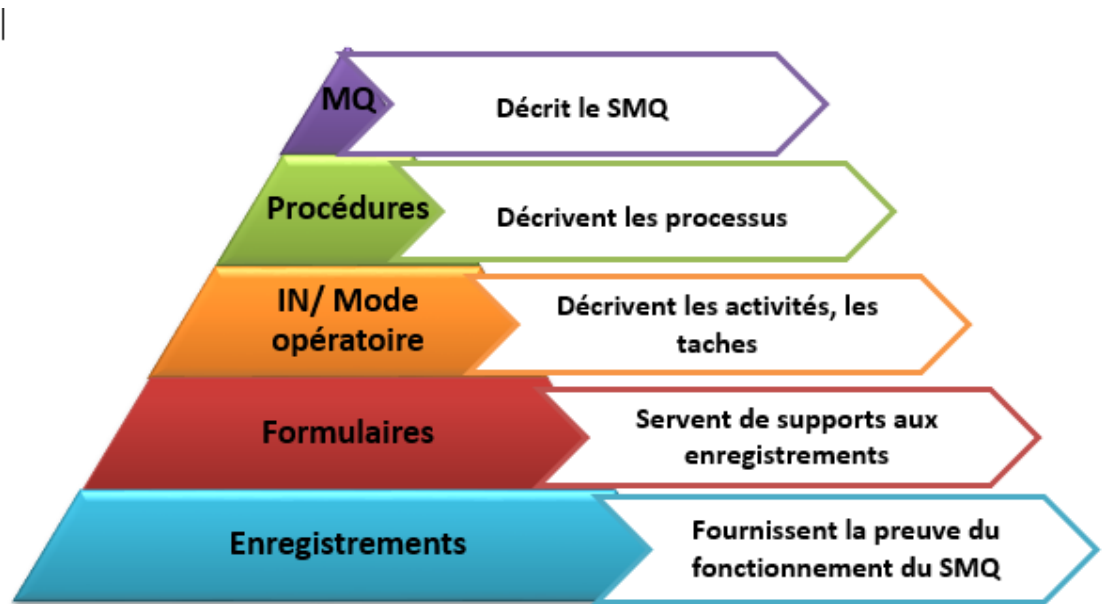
MQ
Décrit le SMQ

Procédures
Décrivent les processus

IN/ Mode opératoire
Décrivent les activités, les taches

Formulaires
Servent de supports aux enregistrements

Enregistrements
Fournissent la preuve du fonctionnement du SMQ